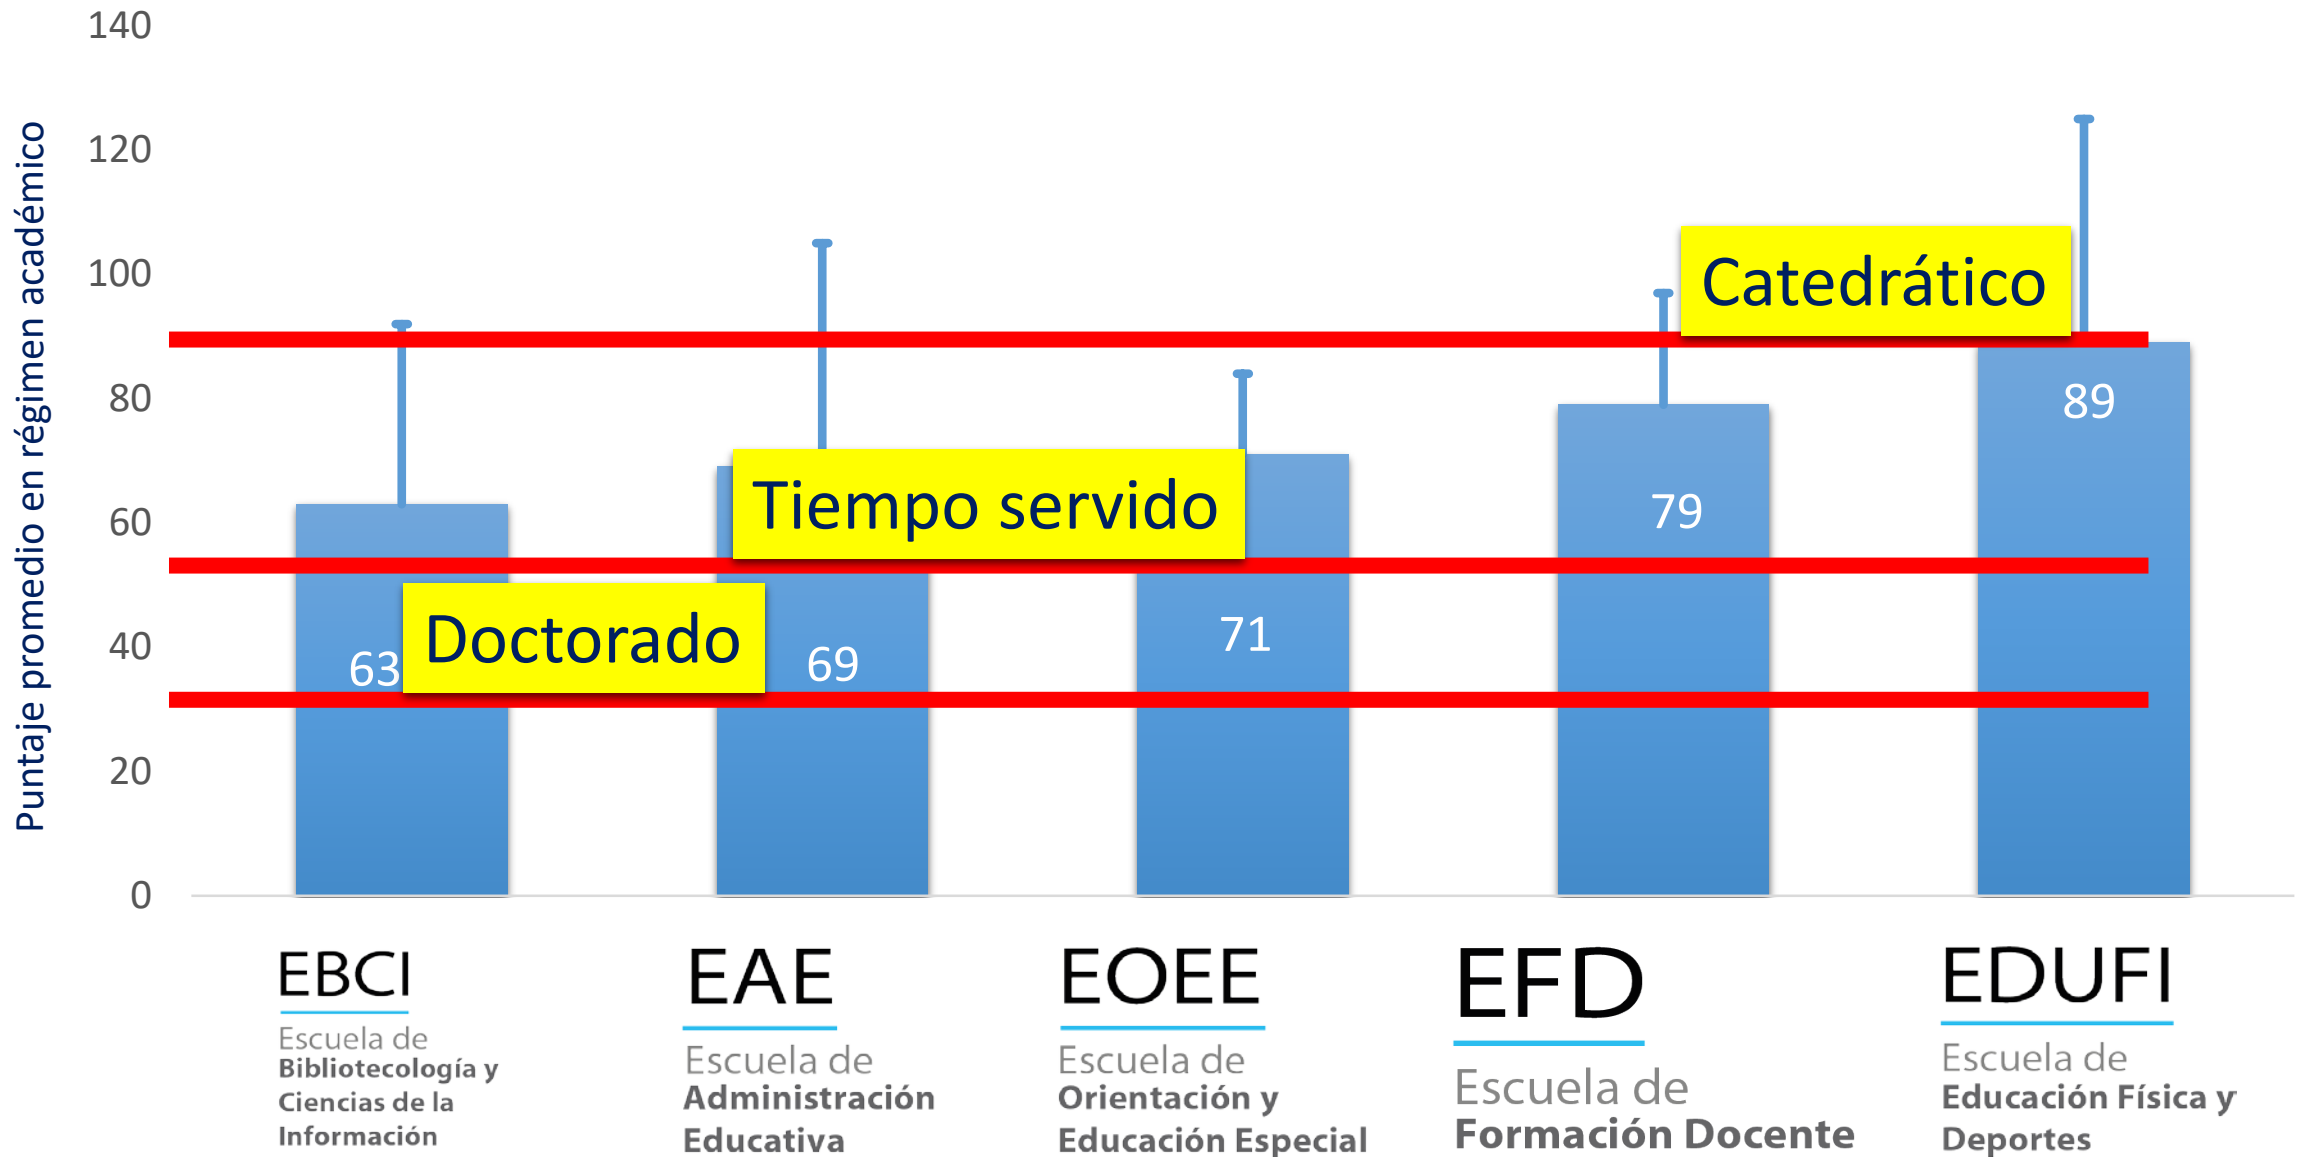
Puntaje promedio en régimen académico

140
120
100
80
60
40
20
0

Catedrático
Tiempo servido
Doctorado

63
69
71
79
89

EBCI
Escuela de Bibliotecología y Ciencias de la Información

EAE
Escuela de Administración Educativa

EOEE
Escuela de Orientación y Educación Especial

EFD
Escuela de Formación Docente

EDUFI
Escuela de Educación Física y Deportes